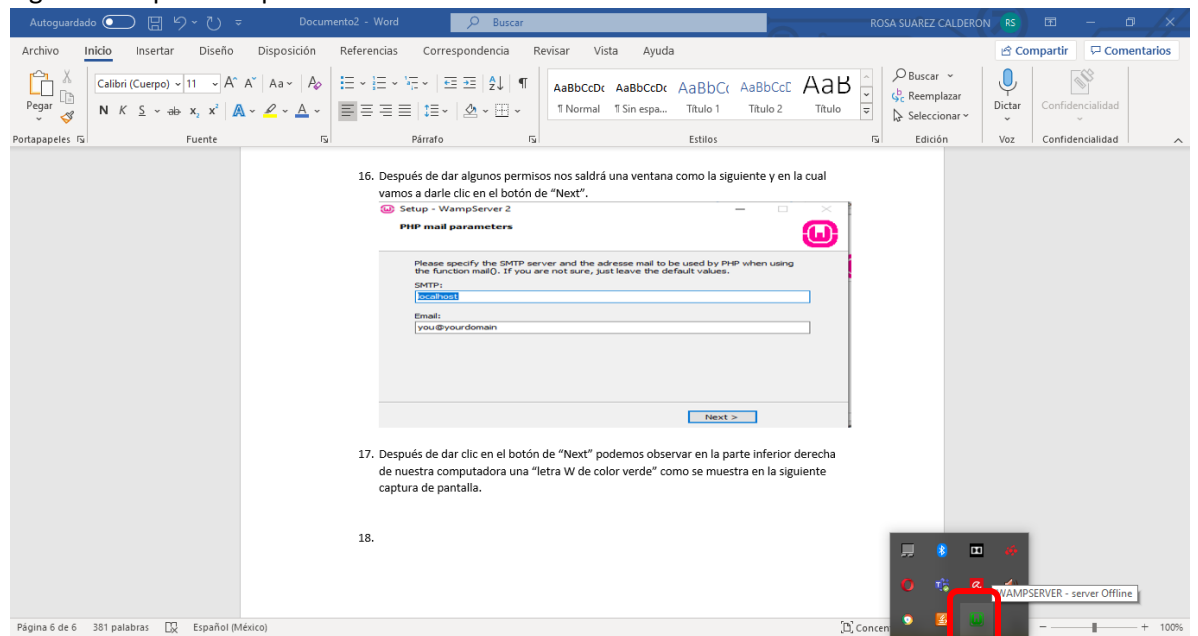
Autoguardado Documento2 - Word Buscar ROSA SUAREZ CALDERON RS

Archivo Inicio Insertar Diseño Disposición Referencias Correspondencia Revisar Vista Ayuda Compartir Comentarios

Pegar Portapapeles Calibri (Cuerpo) 11 N K S Fuente Párrafo AaBbCcDc ¶ Normal AaBbCcDc ¶ Sin espa... AaBbCc Título 1 AaBbCcE Título 2 AaB Título Estilos Buscar Reemplazar Seleccionar Edición Dictar Voz Confidencialidad Confidencialidad

16. Después de dar algunos permisos nos saldrá una ventana como la siguiente y en la cual vamos a darle clic en el botón de "Next".

Setup - WampServer 2

PHP mail parameters

Please specify the SMTP server and the adresse mail to be used by PHP when using the function mail(). If you are not sure, just leave the default values.

SMTP:
localhost

Email:
you@yourdomain

Next >

17. Después de dar clic en el botón de "Next" podemos observar en la parte inferior derecha de nuestra computadora una "letra W de color verde" como se muestra en la siguiente captura de pantalla.

18.

WAMPSERVER - server Offline

Página 6 de 6 381 palabras Español (México) Concen 100%